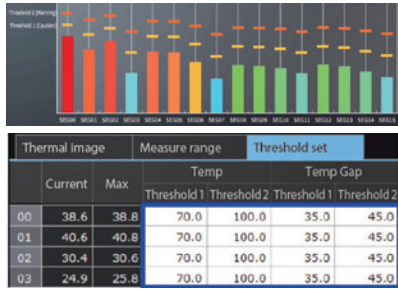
Threshold 2 (Warning)
Threshold 1 (Caution)

SEG00 SEG01 SEG02 SEG03 SEG04 SEG05 SEG06 SEG07 SEG08 SEG09 SEG10 SEG11 SEG12 SEG13 SEG14 SEG15

Thermal image | Measure range | Threshold set

| | Current | Max | Temp Threshold 1 | Temp Threshold 2 | Temp Gap Threshold 1 | Temp Gap Threshold 2 |
|---|---|---|---|---|---|---|
| 00 | 38.6 | 38.8 | 70.0 | 100.0 | 35.0 | 45.0 |
| 01 | 40.6 | 40.8 | 70.0 | 100.0 | 35.0 | 45.0 |
| 02 | 30.4 | 30.6 | 70.0 | 100.0 | 35.0 | 45.0 |
| 03 | 24.9 | 25.8 | 70.0 | 100.0 | 35.0 | 45.0 |